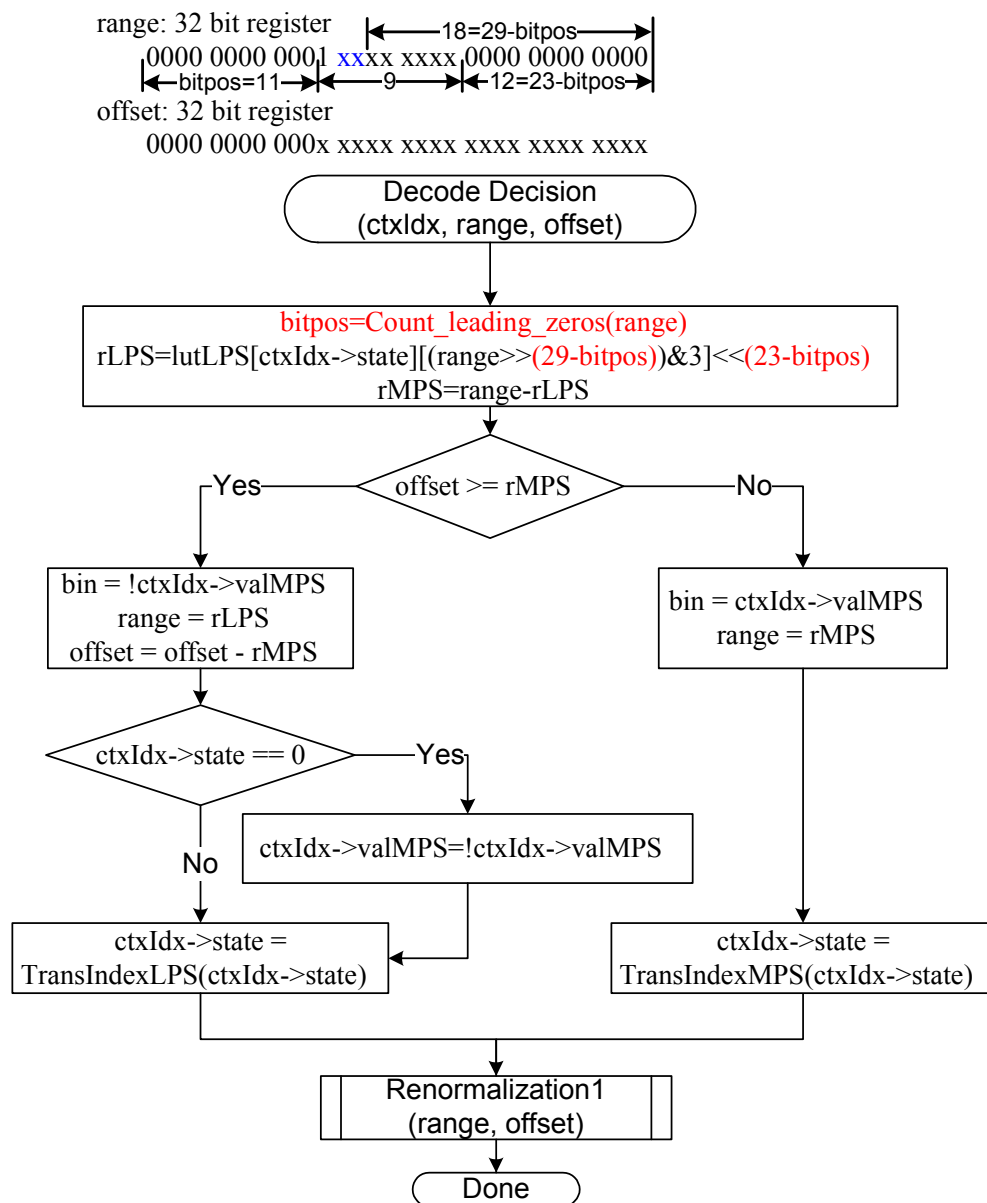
range: 32 bit register

18=29-bitpos

0000 0000 0001 xxxx xxxx 0000 0000 0000

bitpos=11 9 12=23-bitpos

offset: 32 bit register

0000 0000 000x xxxx xxxx xxxx xxxx xxxx

Decode Decision
(ctxIdx, range, offset)

bitpos=Count_leading_zeros(range)
rLPS=lutLPS[ctxIdx->state][(range>>(29-bitpos))&3]<<(23-bitpos)
rMPS=range-rLPS

offset >= rMPS

Yes

No

bin = !ctxIdx->valMPS
range = rLPS
offset = offset - rMPS

bin = ctxIdx->valMPS
range = rMPS

ctxIdx->state == 0

Yes

ctxIdx->valMPS=!ctxIdx->valMPS

No

ctxIdx->state =
TransIndexLPS(ctxIdx->state)

ctxIdx->state =
TransIndexMPS(ctxIdx->state)

Renormalization1
(range, offset)

Done